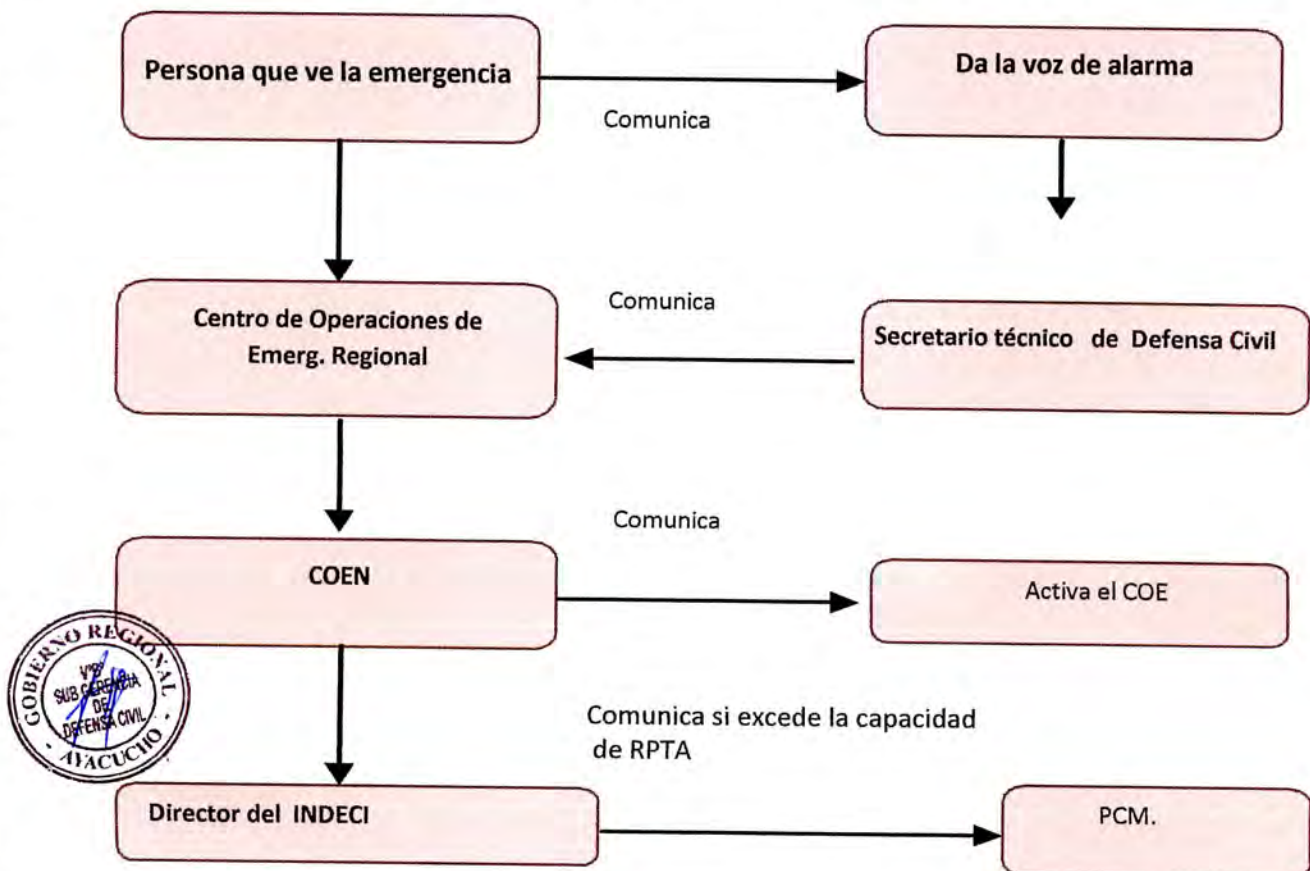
Persona que ve la emergencia

Comunica

Da la voz de alarma

Centro de Operaciones de Emerg. Regional

Comunica

Secretario técnico de Defensa Civil

Comunica

COEN

Activa el COE

GOBIERNO REGIONAL
V°B°
SUB GERENCIA DE DEFENSA CIVIL
AYACUCHO

Comunica si excede la capacidad de RPTA

Director del INDECI

PCM.